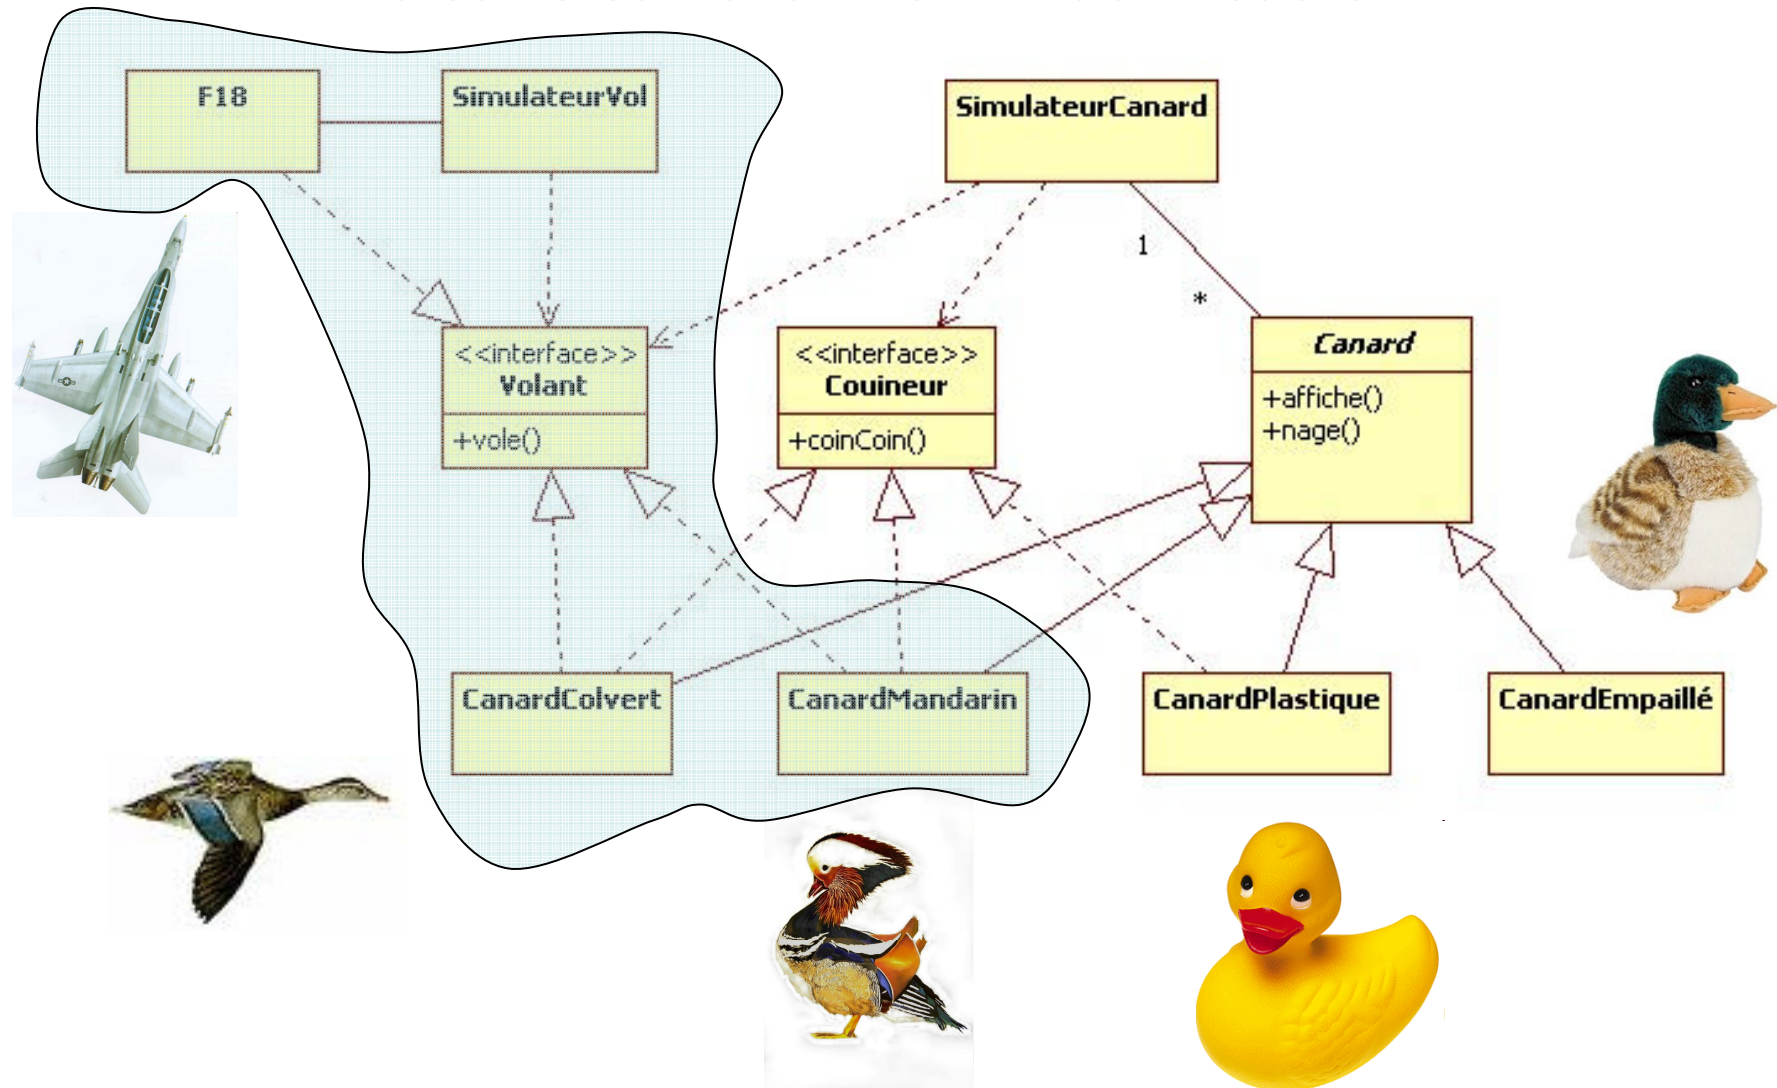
F18

SimulateurVol

SimulateurCanard

1

*

<<interface>>
Volant

+vole()

<<interface>>
Couineur

+coinCoin()

Canard

+affiche()
+nage()

CanardColvert

CanardMandarin

CanardPlastique

CanardEmpaillé